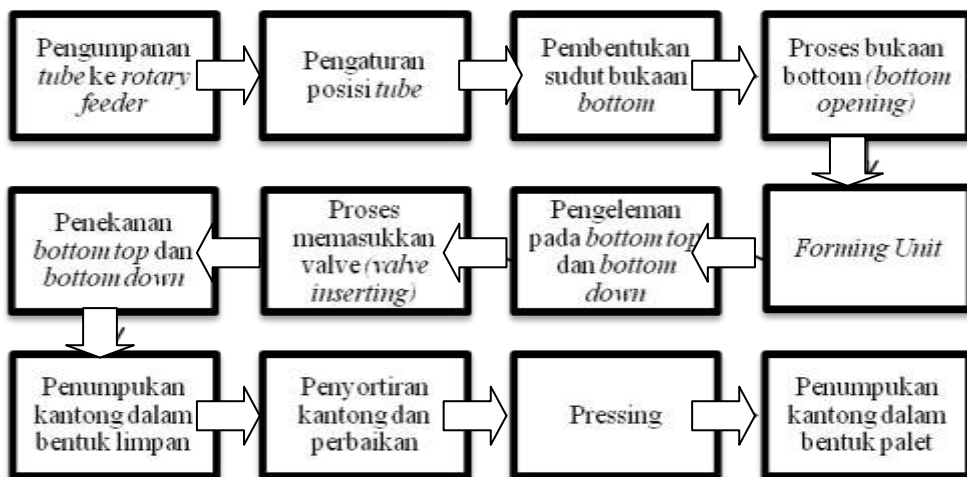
Pengumpanan tube ke rotary feeder

Pengaturan posisi tube

Pembentukan sudut bukaan bottom

Proses bukaan bottom (bottom opening)

Forming Unit

Pengeleman pada bottom top dan bottom down

Proses memasukkan valve (valve inserting)

Penekanan bottom top dan bottom down

Penumpukan kantong dalam bentuk limpan

Penyortiran kantong dan perbaikan

Pressing

Penumpukan kantong dalam bentuk palet